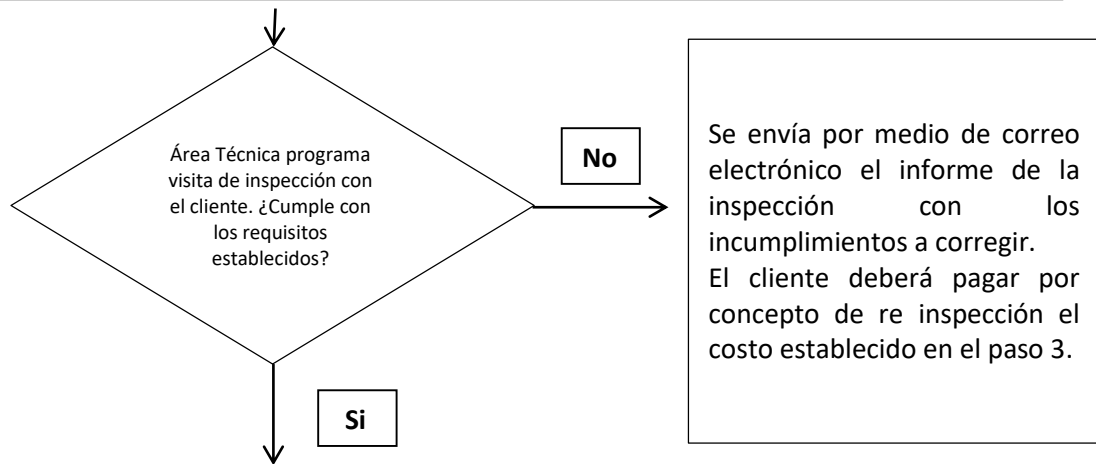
Área Técnica programa visita de inspección con el cliente. ¿Cumple con los requisitos establecidos?

No

Se envía por medio de correo electrónico el informe de la inspección con los incumplimientos a corregir.
El cliente deberá pagar por concepto de re inspección el costo establecido en el paso 3.

Si